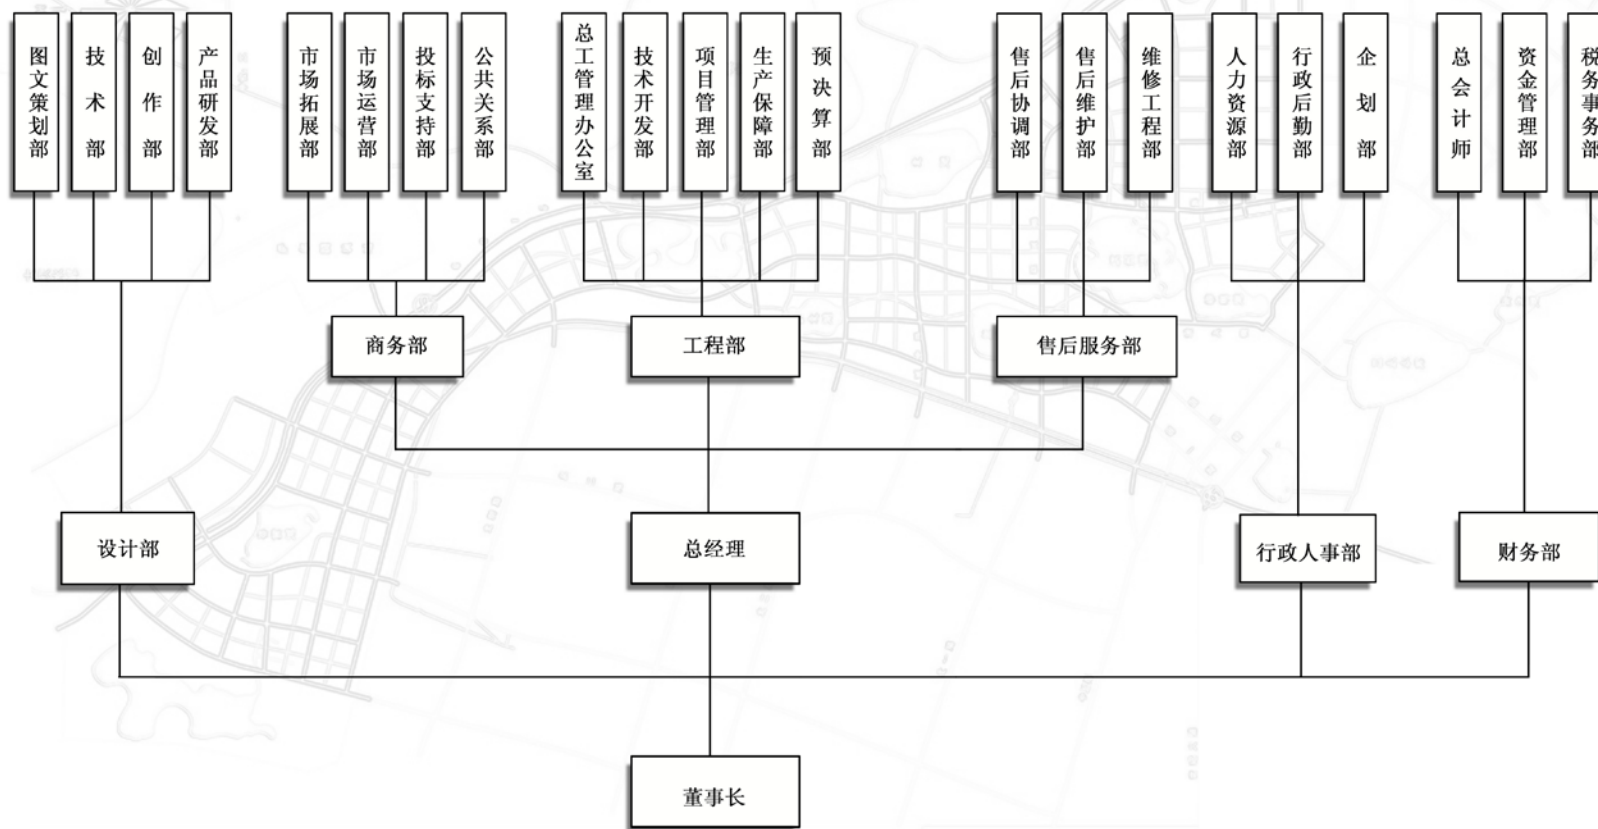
图文策划部
技术部
创作部
产品研发部
市场拓展部
市场运营部
投标支持部
公共关系部
总工管理办公室
技术开发部
项目管理部
生产保障部
预决算部
售后协调部
售后维护部
维修工程部
人力资源部
行政后勤部
企划部
总会计师
资金管理部
税务事务部

商务部
工程部
售后服务部

设计部
总经理
行政人事部
财务部

董事长